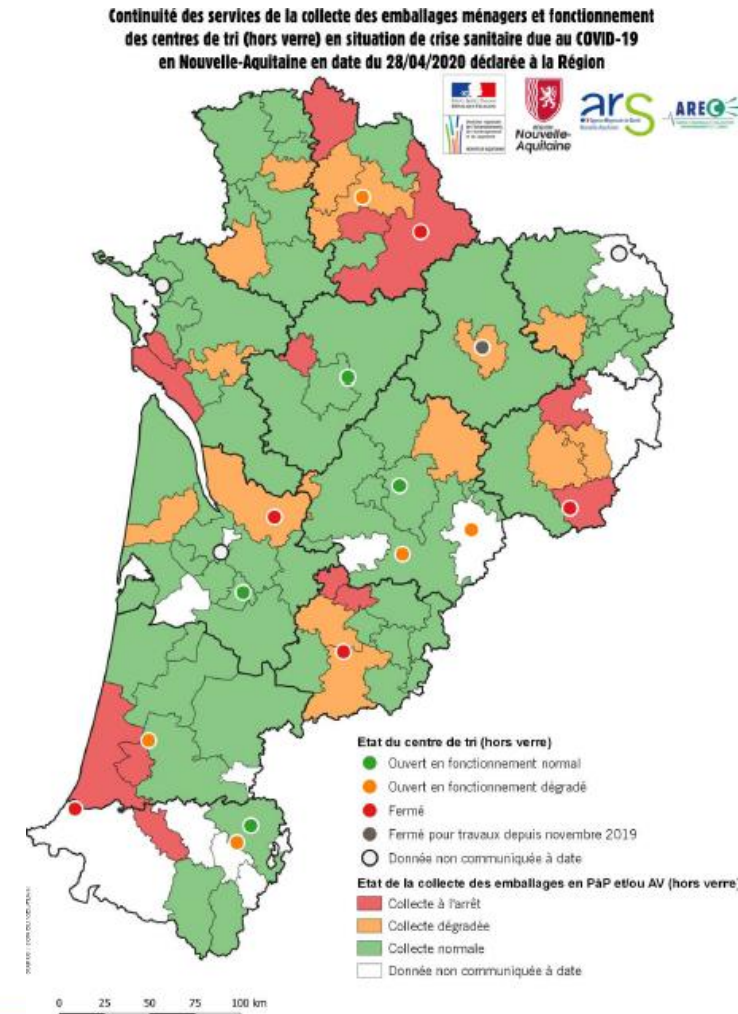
Continuité des services de la collecte des emballages ménagers et fonctionnement des centres de tri (hors verre) en situation de crise sanitaire due au COVID-19 en Nouvelle-Aquitaine en date du 28/04/2020 déclarée à la Région

Nouvelle-Aquitaine

ars

AREC

Etat du centre de tri (hors verre)

Ouvert en fonctionnement normal

Ouvert en fonctionnement dégradé

Fermé

Fermé pour travaux depuis novembre 2019

Donnée non communiquée à date

Etat de la collecte des emballages en PàP et/ou AV (hors verre)

Collecte à l'arrêt

Collecte dégradée

Collecte normale

Donnée non communiquée à date

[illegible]

0 25 50 75 100 km